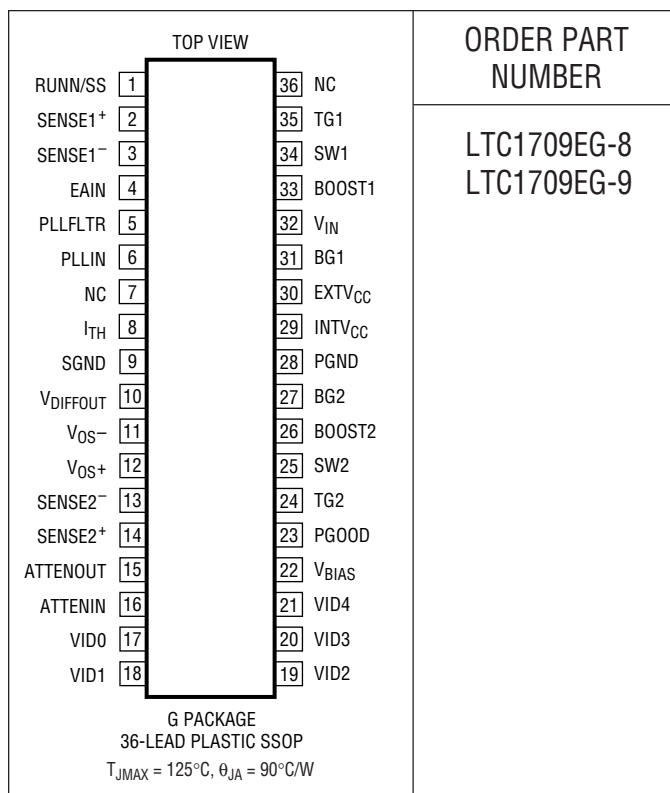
TOP VIEW

| | | | |
|---|---|---|---|
| RUNN/SS | 1 | 36 | NC |
| SENSE1$^+$ | 2 | 35 | TG1 |
| SENSE1$^-$ | 3 | 34 | SW1 |
| EAIN | 4 | 33 | BOOST1 |
| PLLFLTR | 5 | 32 | $V_{IN}$ |
| PLLIN | 6 | 31 | BG1 |
| NC | 7 | 30 | $EXTV_{CC}$ |
| $I_{TH}$ | 8 | 29 | $INTV_{CC}$ |
| SGND | 9 | 28 | PGND |
| $V_{DIFFOUT}$ | 10 | 27 | BG2 |
| $V_{OS}$– | 11 | 26 | BOOST2 |
| $V_{OS}$+ | 12 | 25 | SW2 |
| SENSE2$^-$ | 13 | 24 | TG2 |
| SENSE2$^+$ | 14 | 23 | PGOOD |
| ATTENOUT | 15 | 22 | $V_{BIAS}$ |
| ATTENIN | 16 | 21 | VID4 |
| VID0 | 17 | 20 | VID3 |
| VID1 | 18 | 19 | VID2 |

G PACKAGE
36-LEAD PLASTIC SSOP
$T_{JMAX}$ = 125°C, $\theta_{JA}$ = 90°C/W

ORDER PART NUMBER

LTC1709EG-8
LTC1709EG-9